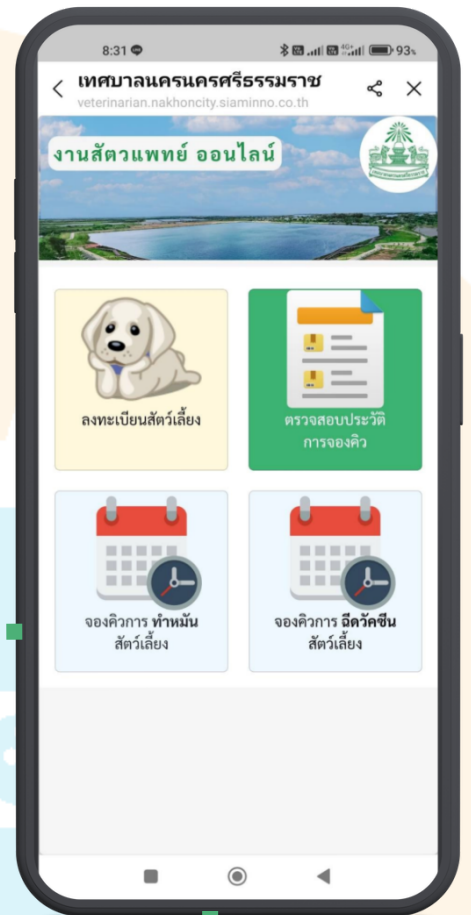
8:31

93

เทศบาลนครนครศรีธรรมราช
veterinarian.nakhoncity.siaminno.co.th

งานสัตวแพทย์ ออนไลน์

ลงทะเบียนสัตว์เลี้ยง

ตรวจสอบประวัติการจองคิว

จองคิวการ ทำหมัน สัตว์เลี้ยง

จองคิวการ ฉีดวัคซีน สัตว์เลี้ยง